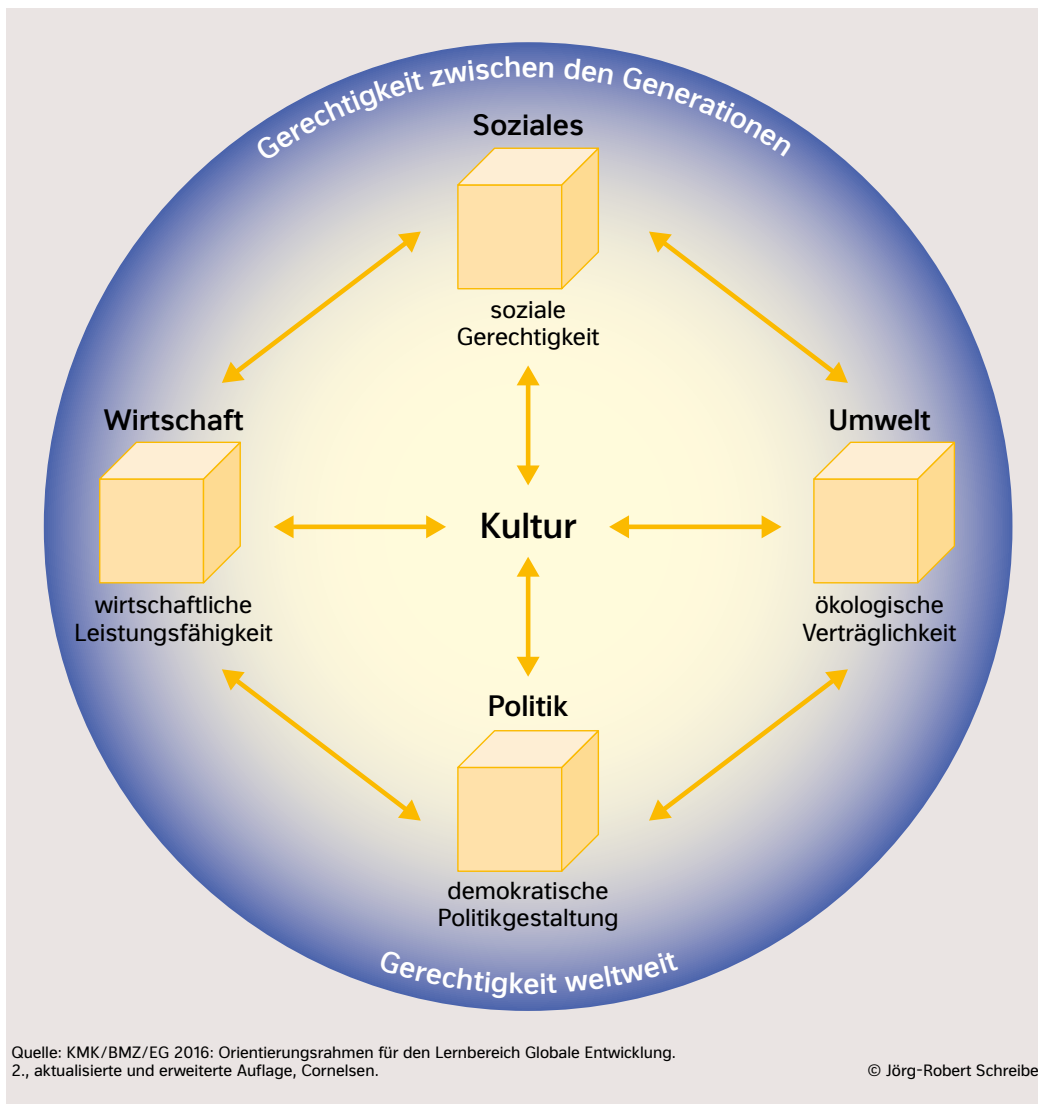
Gerechtigkeit zwischen den Generationen

Soziales

soziale Gerechtigkeit

Wirtschaft

wirtschaftliche Leistungsfähigkeit

Kultur

Umwelt

ökologische Verträglichkeit

Politik

demokratische Politikgestaltung

Gerechtigkeit weltweit

Quelle: KMK/BMZ/EG 2016: Orientierungsrahmen für den Lernbereich Globale Entwicklung. 2., aktualisierte und erweiterte Auflage, Cornelsen.

© Jörg-Robert Schreibe